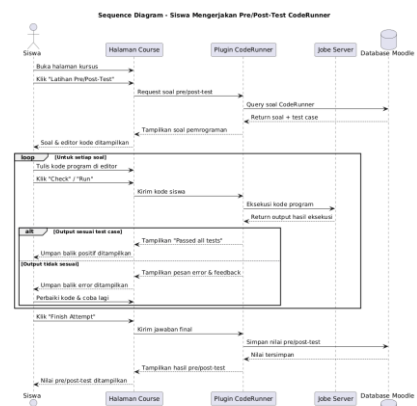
Sequence Diagram - Siswa Mengerjakan Pre/Post-Test CodeRunner

Siswa
Halaman Course
Plugin CodeRunner
Jobe Server
Database Moodle

Buka halaman kursus
Klik "Latihan Pre/Post-Test"
Request soal pre/post-test
Query soal CodeRunner
Return soal + test case
Tampilkan soal pemrograman
Soal & editor kode ditampilkan

loop [Untuk setiap soal]
Tulis kode program di editor
Klik "Check" / "Run"
Kirim kode siswa
Eksekusi kode program
Return output hasil eksekusi

alt [Output sesuai test case]
Tampilkan "Passed all tests"
Umpan balik positif ditampilkan
[Output tidak sesuai]
Tampilkan pesan error & feedback
Umpan balik error ditampilkan
Perbaiki kode & coba lagi

Klik "Finish Attempt"
Kirim jawaban final
Simpan nilai pre/post-test
Nilai tersimpan
Tampilkan hasil pre/post-test
Nilai pre/post-test ditampilkan

Siswa
Halaman Course
Plugin CodeRunner
Jobe Server
Database Moodle